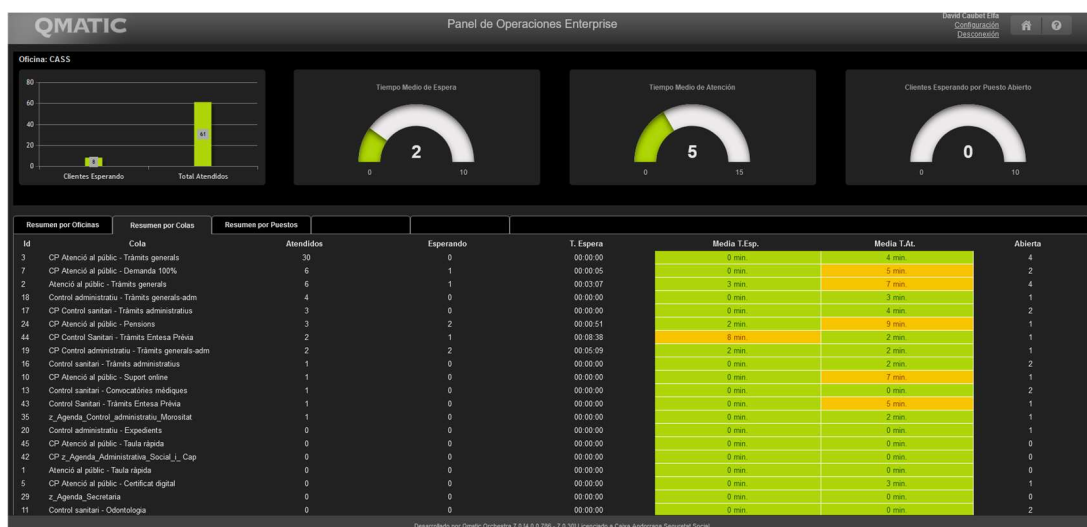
QMATIC

Panel de Operaciones Enterprise

David Caubet Elfa
Configuración
Desconexión

Oficina: CASS

80
60
40
20
0

8
61

Clientes Esperando
Total Atendidos

Tiempo Medio de Espera
2
0
10

Tiempo Medio de Atención
5
0
15

Clientes Esperando por Puesto Abierto
0
0
10

Resumen por Oficinas | Resumen por Colas | Resumen por Puestos

| Id | Cola | Atendidos | Esperando | T. Espera | Media T.Esp. | Media T.At. | Abierta |
|---|---|---|---|---|---|---|---|
| 3 | CP Atenció al públic - Tràmits generals | 30 | 0 | 00:00:00 | 0 min. | 4 min. | 4 |
| 7 | CP Atenció al públic - Demanda 100% | 6 | 1 | 00:00:05 | 0 min. | 5 min. | 2 |
| 2 | Atenció al públic - Tràmits generals | 6 | 1 | 00:03:07 | 3 min. | 7 min. | 4 |
| 18 | Control administratiu - Tràmits generals-adm | 4 | 0 | 00:00:00 | 0 min. | 3 min. | 1 |
| 17 | CP Control sanitari - Tràmits administratius | 3 | 0 | 00:00:00 | 0 min. | 4 min. | 2 |
| 24 | CP Atenció al públic - Pensions | 3 | 2 | 00:00:51 | 2 min. | 9 min. | 1 |
| 44 | CP Control Sanitari - Tràmits Entesa Prèvia | 2 | 1 | 00:08:38 | 6 min. | 2 min. | 1 |
| 19 | CP Control administratiu - Tràmits generals-adm | 2 | 2 | 00:05:09 | 2 min. | 2 min. | 1 |
| 16 | Control sanitari - Tràmits administratius | 1 | 0 | 00:00:00 | 0 min. | 2 min. | 2 |
| 10 | CP Atenció al públic - Suport online | 1 | 0 | 00:00:00 | 0 min. | 7 min. | 1 |
| 13 | Control sanitari - Convocatòries mèdiques | 1 | 0 | 00:00:00 | 0 min. | 0 min. | 2 |
| 43 | Control Sanitari - Tràmits Entesa Prèvia | 1 | 0 | 00:00:00 | 0 min. | 5 min. | 1 |
| 35 | z_Agenda_Control_administratiu_Morositat | 1 | 0 | 00:00:00 | 0 min. | 2 min. | 1 |
| 20 | Control administratiu - Expedients | 0 | 0 | 00:00:00 | 0 min. | 0 min. | 1 |
| 45 | CP Atenció al públic - Taula ràpida | 0 | 0 | 00:00:00 | 0 min. | 0 min. | 0 |
| 42 | CP z_Agenda_Administrativa_Social_i_Cap | 0 | 0 | 00:00:00 | 0 min. | 0 min. | 0 |
| 1 | Atenció al públic - Taula ràpida | 0 | 0 | 00:00:00 | 0 min. | 0 min. | 0 |
| 5 | CP Atenció al públic - Certificat digital | 0 | 0 | 00:00:00 | 0 min. | 3 min. | 1 |
| 29 | z_Agenda_Secretaria | 0 | 0 | 00:00:00 | 0 min. | 0 min. | 0 |
| 11 | Control sanitari - Odontologia | 0 | 0 | 00:00:00 | 0 min. | 0 min. | 2 |

Desarrollado por Qmatic Orchestra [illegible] Llicenciado a Caixa Andorrana Seguretat Social